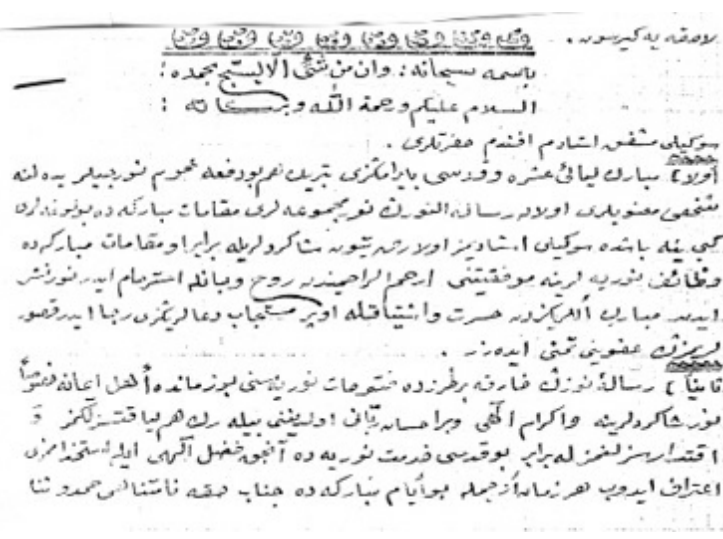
بوصفه یه کیرسونه .

باسمه سبحانه : وان من شئ الا یسبح بحمده !

السلام علیکم ورحمة الله وبرکاته :

سوکیلی مشفق استادم افندم حضرتلری .

اولا : مبارک لیالی عشره وقدسی بایراملری تبریک ایدر بودفعه عموم نوربیلر به لنه مخفی معنویلری اولوب رساله النورک نور مجموعه لری مقامات مبارکه ده اوقونولرن کبی یه بانده سوکیلی استادیمز اولوب رشیتیوبه مذاکره لریله برابر او مقامات مبارکه ده وظائف نوریه لرینه موفقیتنی ارحم الراحمیندن روح وبالله استرحام ایدر نورلریمز ایدر مبارک الاکرزده حسرت واشتیاقله اویر مستجاب دعالریکزی رجا ایدرقصو.

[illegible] عضویتی تمنی ایده رز .

ثانیا : رساله النورک خارجده بطرزده فتوحات نورلیسنی بیز مانده ا هل اعانة فتوحا نور شاکرلرینه واکرام الهی ویراحسانه تأیید اولدیغنی بیله رک هر نیا قتیزلکمز و اقتدارسزلغز له برابر بوقدسی خدمت نوریه ده آنجق فضل الهی ایله استخدامزی اعتراف ایدوب هر زمانده اجمله بوایام مبارکه ده جناب حقه ناسنتاهی حمد و ثنا